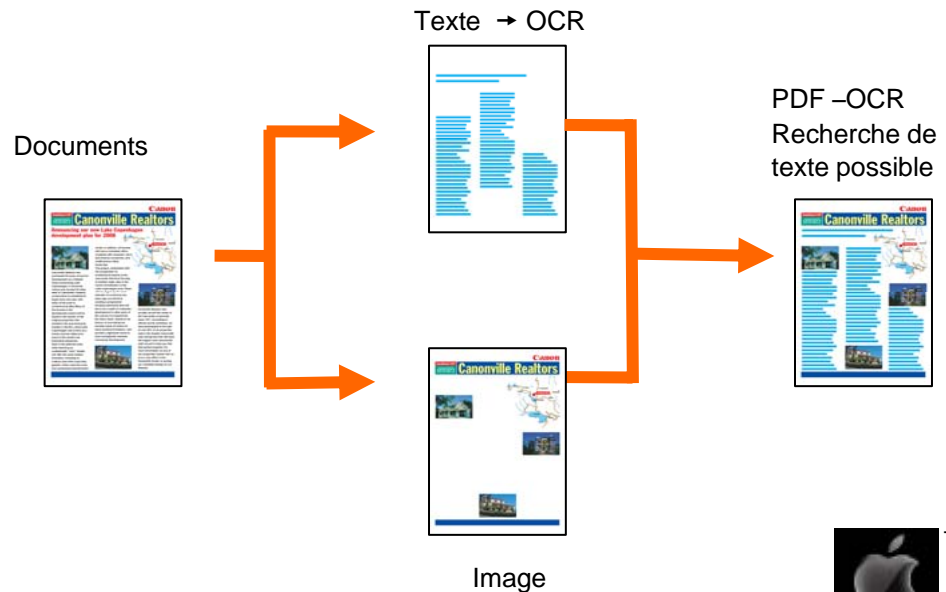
Texte → OCR

Documents

PDF –OCR
Recherche de
texte possible

Canon
Canonville Realtors
Announcing our new Lake Copenhagen development plan for 2008

Canon
Canonville Realtors

Canon
Canonville Realtors

Image